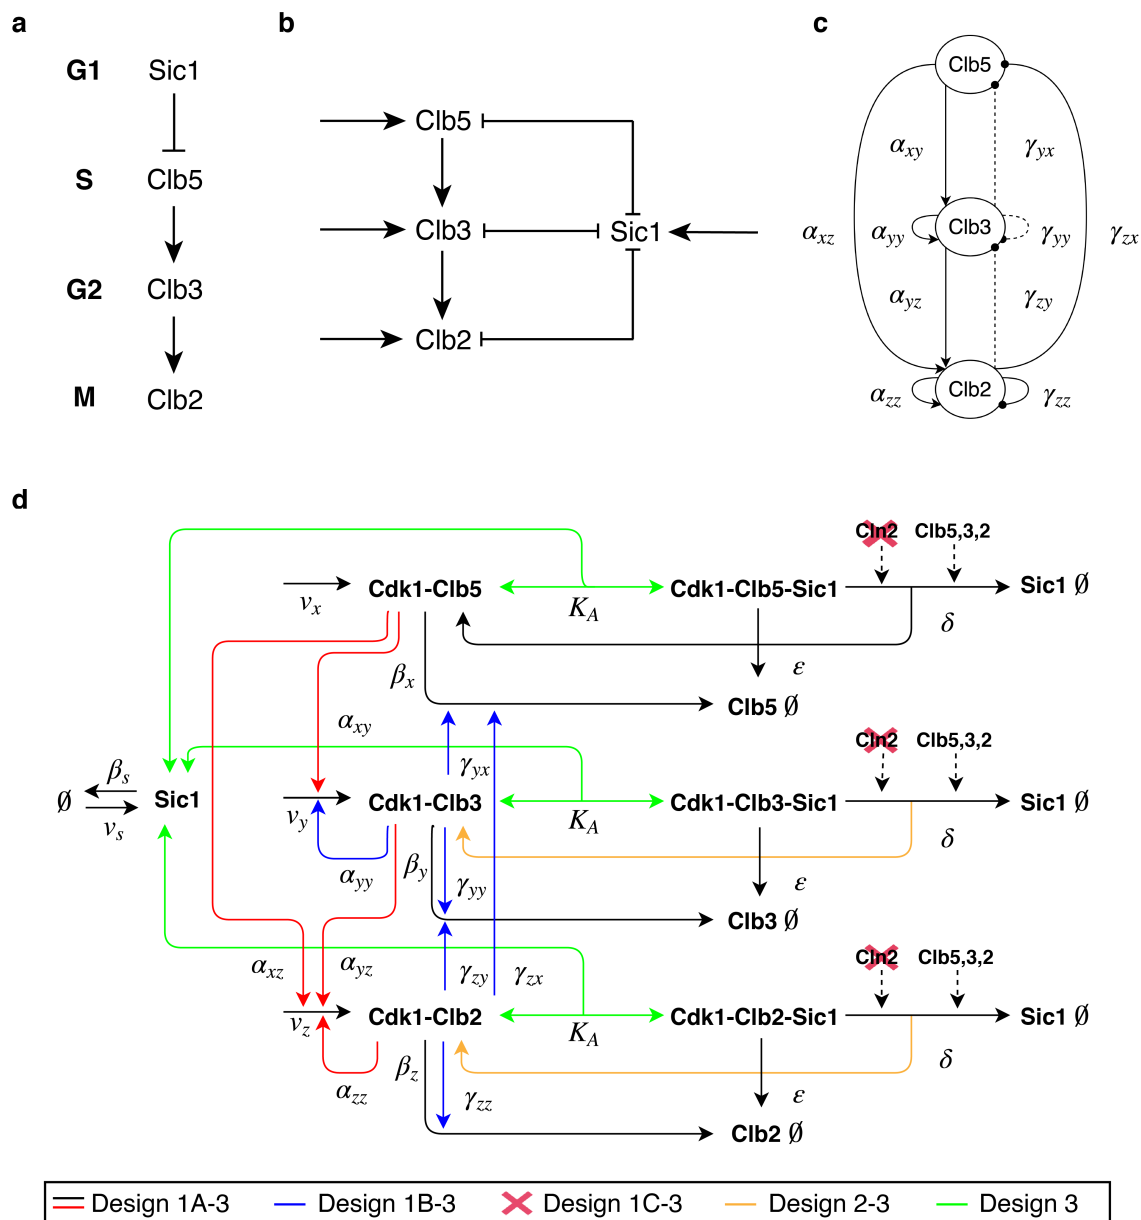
a

G1 Sic1

S Clb5

G2 Clb3

M Clb2

b

Clb5

Clb3

Sic1

Clb2

c

Clb5

$\alpha_{xy}$ $\gamma_{yx}$

$\alpha_{xz}$ $\alpha_{yy}$ Clb3 $\gamma_{yy}$ $\gamma_{zx}$

$\alpha_{yz}$ $\gamma_{zy}$

$\alpha_{zz}$ Clb2 $\gamma_{zz}$

d

Cln2 Clb5,3,2

$v_x$ Cdk1-Clb5 $K_A$ Cdk1-Clb5-Sic1 Sic1 Ø

$\delta$

$\varepsilon$

$\beta_x$

Clb5 Ø

$\alpha_{xy}$

Cln2 Clb5,3,2

$\gamma_{yx}$

Ø $\beta_s$ $v_s$ Sic1

$v_y$ Cdk1-Clb3 $K_A$ Cdk1-Clb3-Sic1 Sic1 Ø

$\delta$

$\alpha_{yy}$ $\beta_y$ $\gamma_{yy}$ $\varepsilon$

Clb3 Ø

Cln2 Clb5,3,2

$\alpha_{xz}$ $\alpha_{yz}$ $\gamma_{zy}$ $\gamma_{zx}$

$v_z$ Cdk1-Clb2 $K_A$ Cdk1-Clb2-Sic1 Sic1 Ø

$\delta$

$\beta_z$

$\alpha_{zz}$ $\gamma_{zz}$ $\varepsilon$

Clb2 Ø

Design 1A-3 Design 1B-3 Design 1C-3 Design 2-3 Design 3